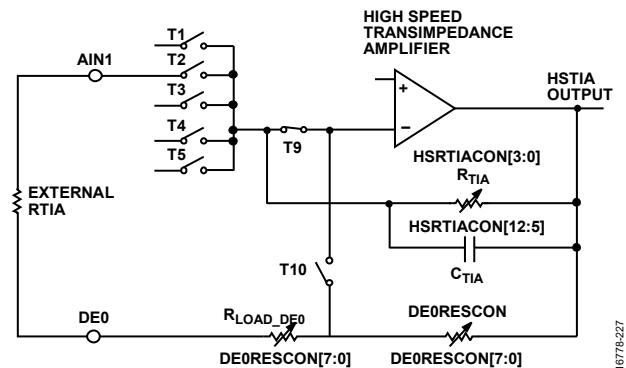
HIGH SPEED TRANSIMPEDANCE AMPLIFIER

AIN1

T1
T2
T3
T4
T5

+
−

HSTIA OUTPUT

T9

HSRTIACON[3:0]
$R_{TIA}$

EXTERNAL RTIA

HSRTIACON[12:5]
$C_{TIA}$

T10

DE0
$R_{LOAD\_DE0}$
DE0RESCON[7:0]

DE0RESCON
DE0RESCON[7:0]

16778-227